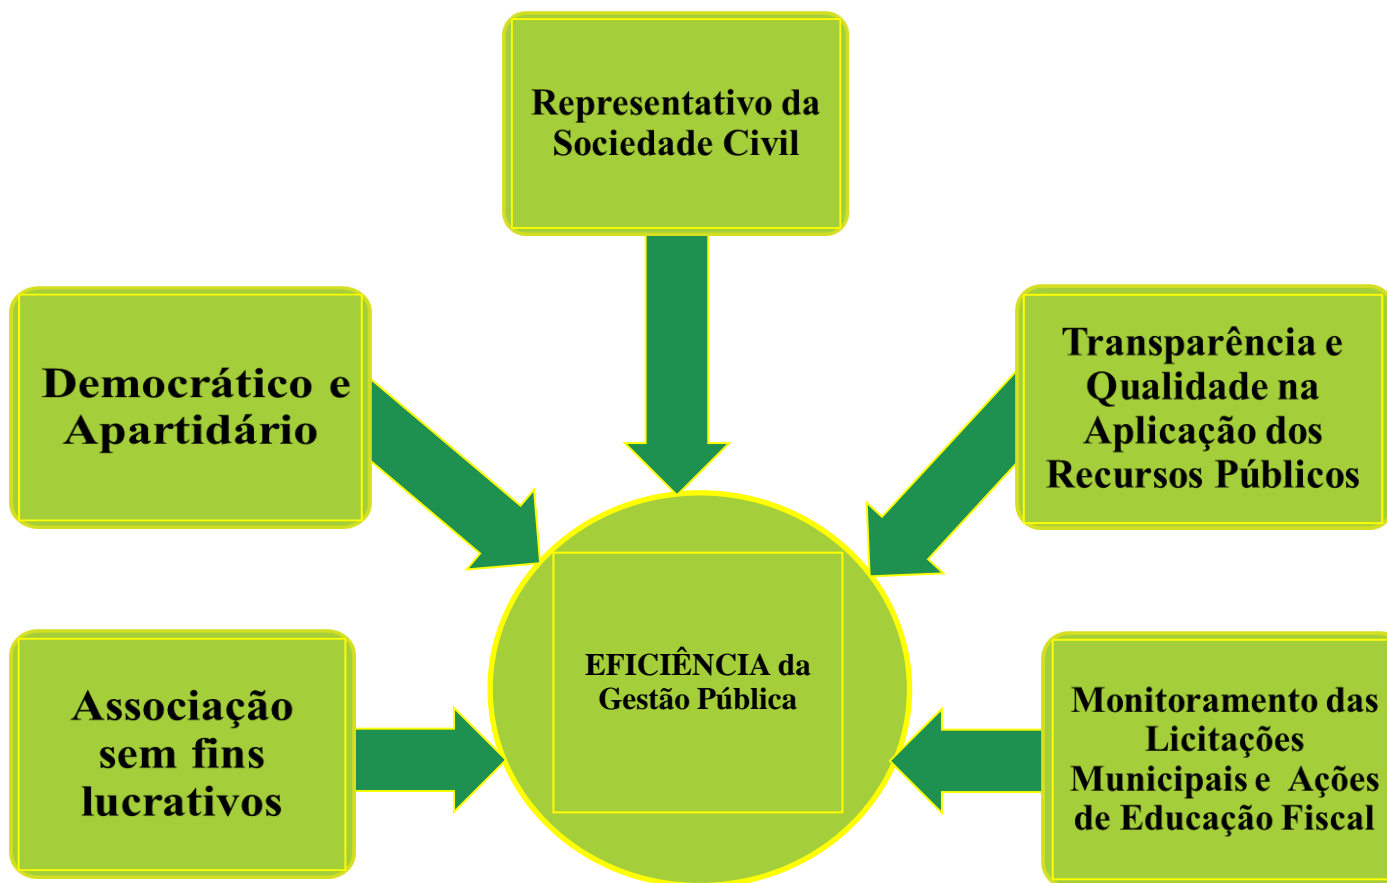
Representativo da Sociedade Civil

Democrático e Apartidário

Transparência e Qualidade na Aplicação dos Recursos Públicos

EFICIÊNCIA da Gestão Pública

Associação sem fins lucrativos

Monitoramento das Licitações Municipais e Ações de Educação Fiscal